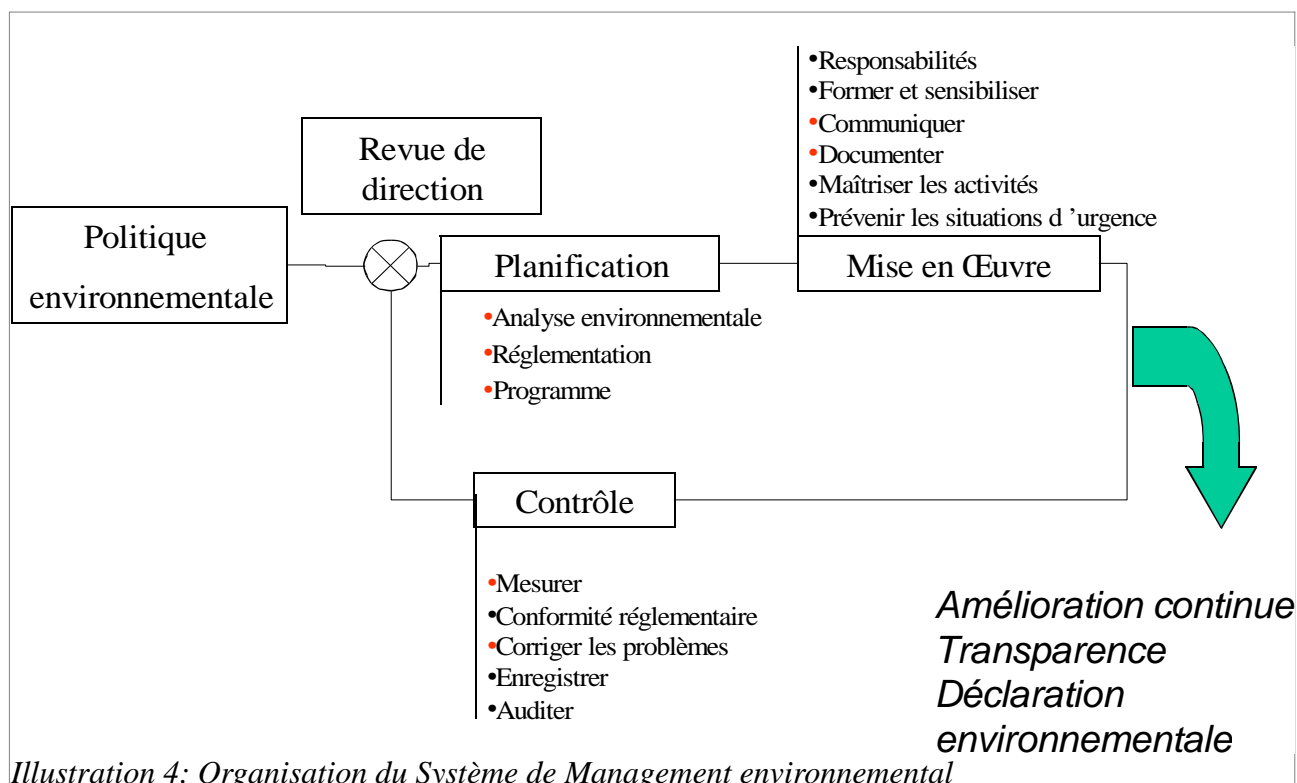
•Responsabilités
•Former et sensibiliser
•Communiquer
•Documenter
•Maîtriser les activités
•Prévenir les situations d 'urgence

Revue de direction

Politique environnementale

Planification

Mise en Œuvre

•Analyse environnementale
•Réglementation
•Programme

Contrôle

•Mesurer
•Conformité réglementaire
•Corriger les problèmes
•Enregistrer
•Auditer

Amélioration continue
Transparence
Déclaration environnementale

Illustration 4: Organisation du Système de Management environnemental